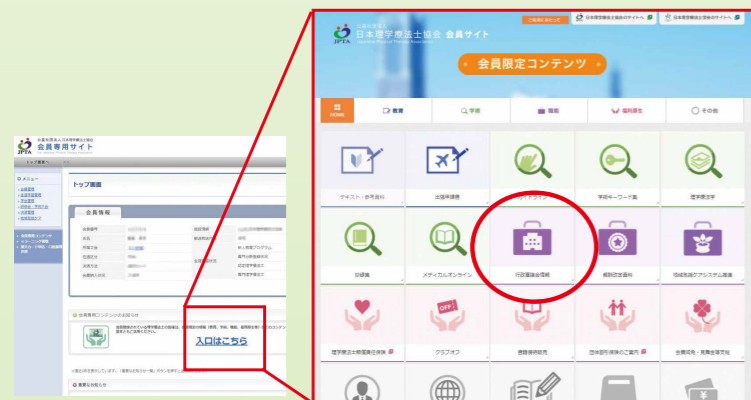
日本理学療法士協会
会員専用サイト
JPTA

トップ画面

メニュー

会員情報

入口はこちら

公益社団法人
日本理学療法士協会 会員サイト
Japanese Physical Therapy Association
JPTA

ご意見はこちら
日本理学療法士協会のサイトへ
日本理学療法士連盟のサイトへ

会員限定コンテンツ

HOME
教育
学術
職能
福利厚生
その他

テキスト・参考資料
出張等講習
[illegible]
学術キーワード集
理学療法学

辞書集
メディカルオンライン
行政審議会情報
報酬改定資料
地域包括ケアシステム推進

理学療法士総合補償制度
クラブオフ
提携保険制度
団体信用保険のご案内
会員優待・見舞金等支給